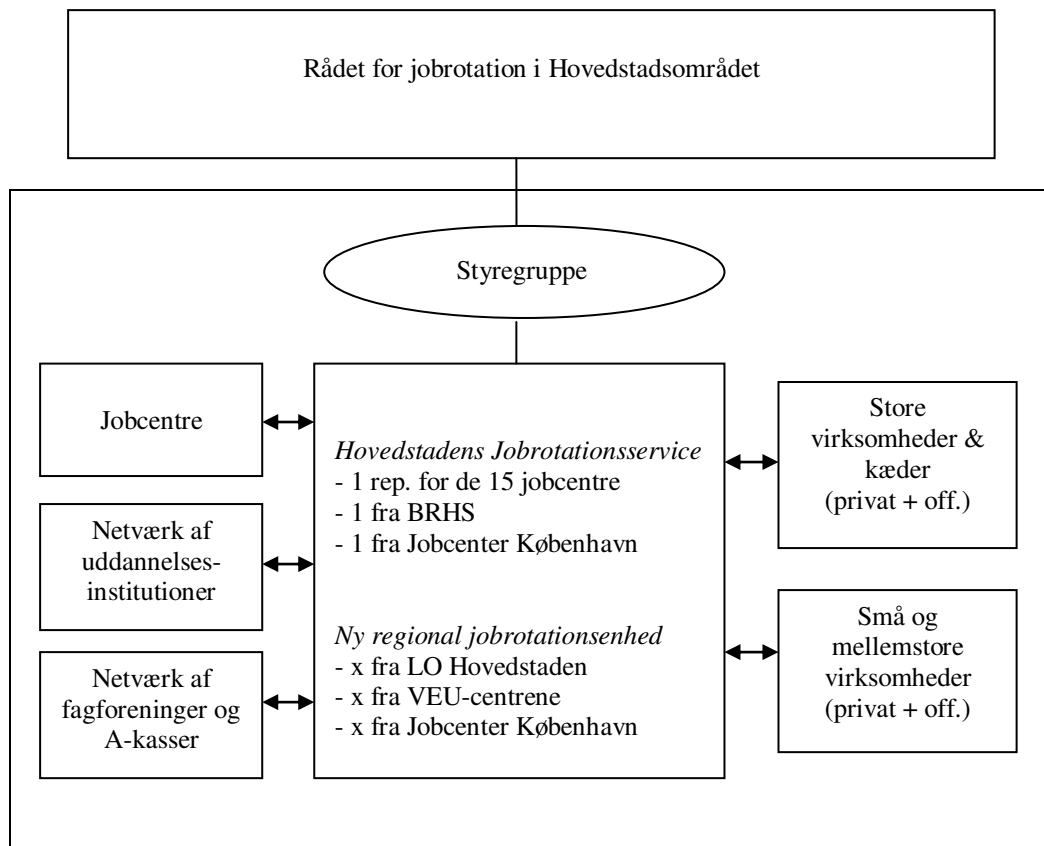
Rådet for jobrotation i Hovedstadsområdet

Styregruppe

Jobcentre

Netværk af uddannelsesinstitutioner

Netværk af fagforeninger og A-kasser

*Hovedstadens Jobrotationsservice*
- 1 rep. for de 15 jobcentre
- 1 fra BRHS
- 1 fra Jobcenter København

*Ny regional jobrotationsenhed*
- x fra LO Hovedstaden
- x fra VEU-centrene
- x fra Jobcenter København

Store virksomheder & kæder (privat + off.)

Små og mellemstore virksomheder (privat + off.)